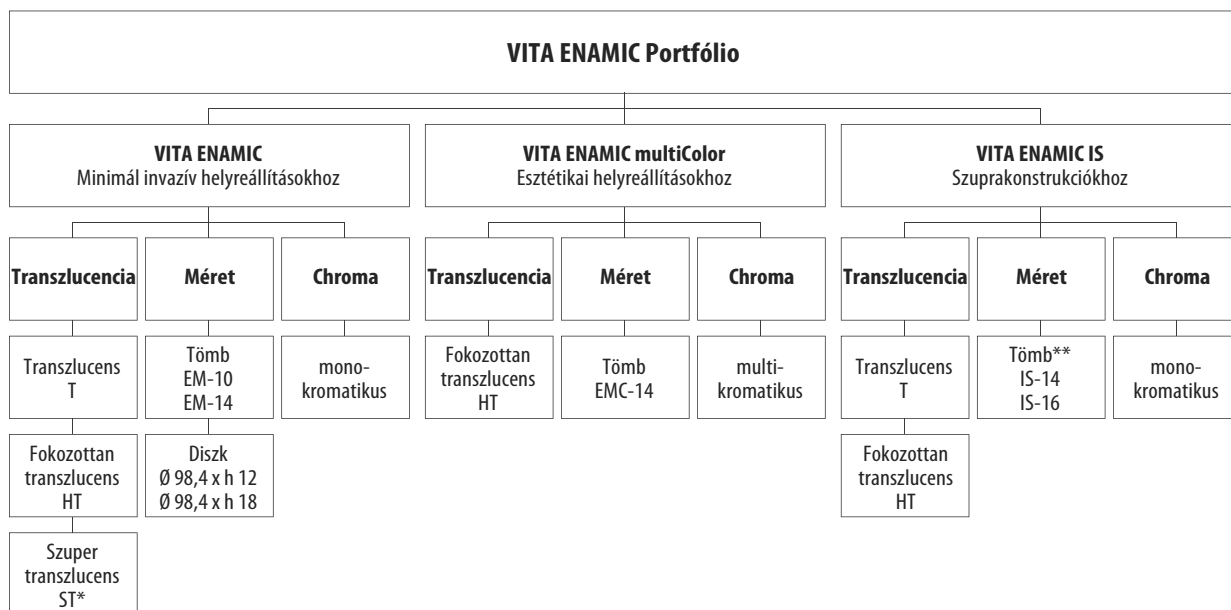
VITA ENAMIC Portfólio

VITA ENAMIC
Minimál invazív helyreállításokhoz

Transzlucencia

Transzlucens
T

Fokozottan transzlucens
HT

Szuper transzlucens
ST*

Méret

Tömb
EM-10
EM-14

Diszk
Ø 98,4 x h 12
Ø 98,4 x h 18

Chroma

mono-kromatikus

VITA ENAMIC multiColor
Esztétikai helyreállításokhoz

Transzlucencia

Fokozottan transzlucens
HT

Méret

Tömb
EMC-14

Chroma

multi-kromatikus

VITA ENAMIC IS
Szuprakonstrukciókhoz

Transzlucencia

Transzlucens
T

Fokozottan transzlucens
HT

Méret

Tömb**
IS-14
IS-16

Chroma

mono-kromatikus